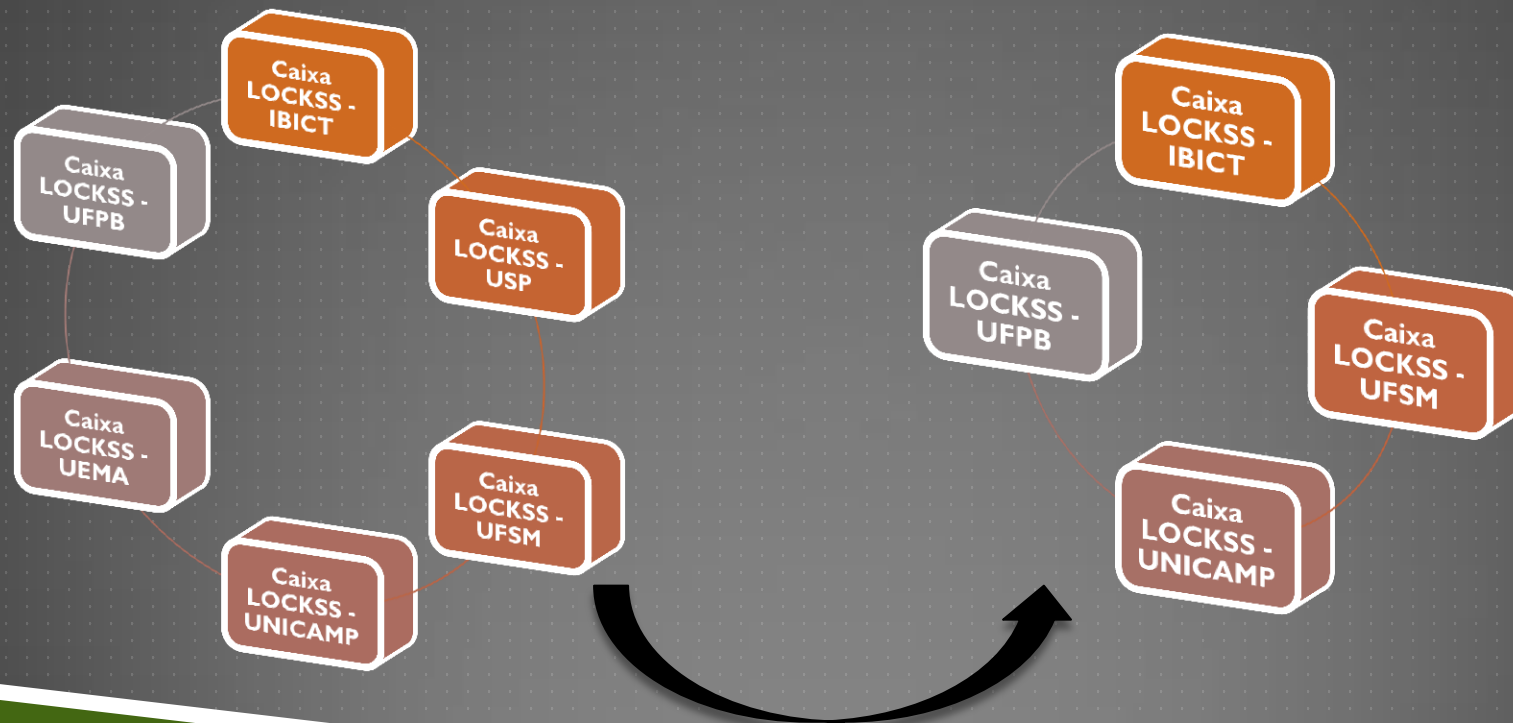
Caixa LOCKSS - IBICT

Caixa LOCKSS - UFPB

Caixa LOCKSS - USP

Caixa LOCKSS - UEMA

Caixa LOCKSS - UFSM

Caixa LOCKSS - UNICAMP

Caixa LOCKSS - IBICT

Caixa LOCKSS - UFPB

Caixa LOCKSS - UFSM

Caixa LOCKSS - UNICAMP